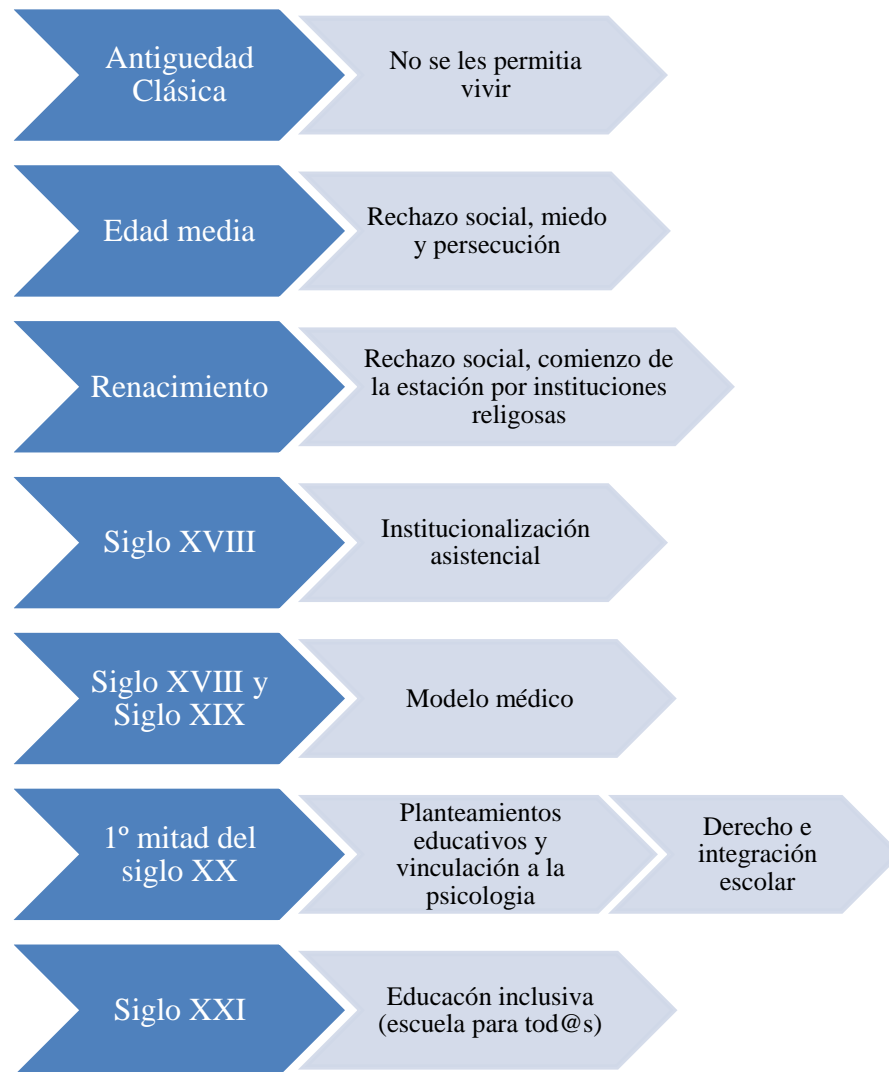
Antiguedad Clásica

No se les permitia vivir

Edad media

Rechazo social, miedo y persecución

Renacimiento

Rechazo social, comienzo de la estación por instituciones religosas

Siglo XVIII

Institucionalización asistencial

Siglo XVIII y Siglo XIX

Modelo médico

1º mitad del siglo XX

Planteamientos educativos y vinculación a la psicologia

Derecho e integración escolar

Siglo XXI

Educacón inclusiva (escuela para tod@s)